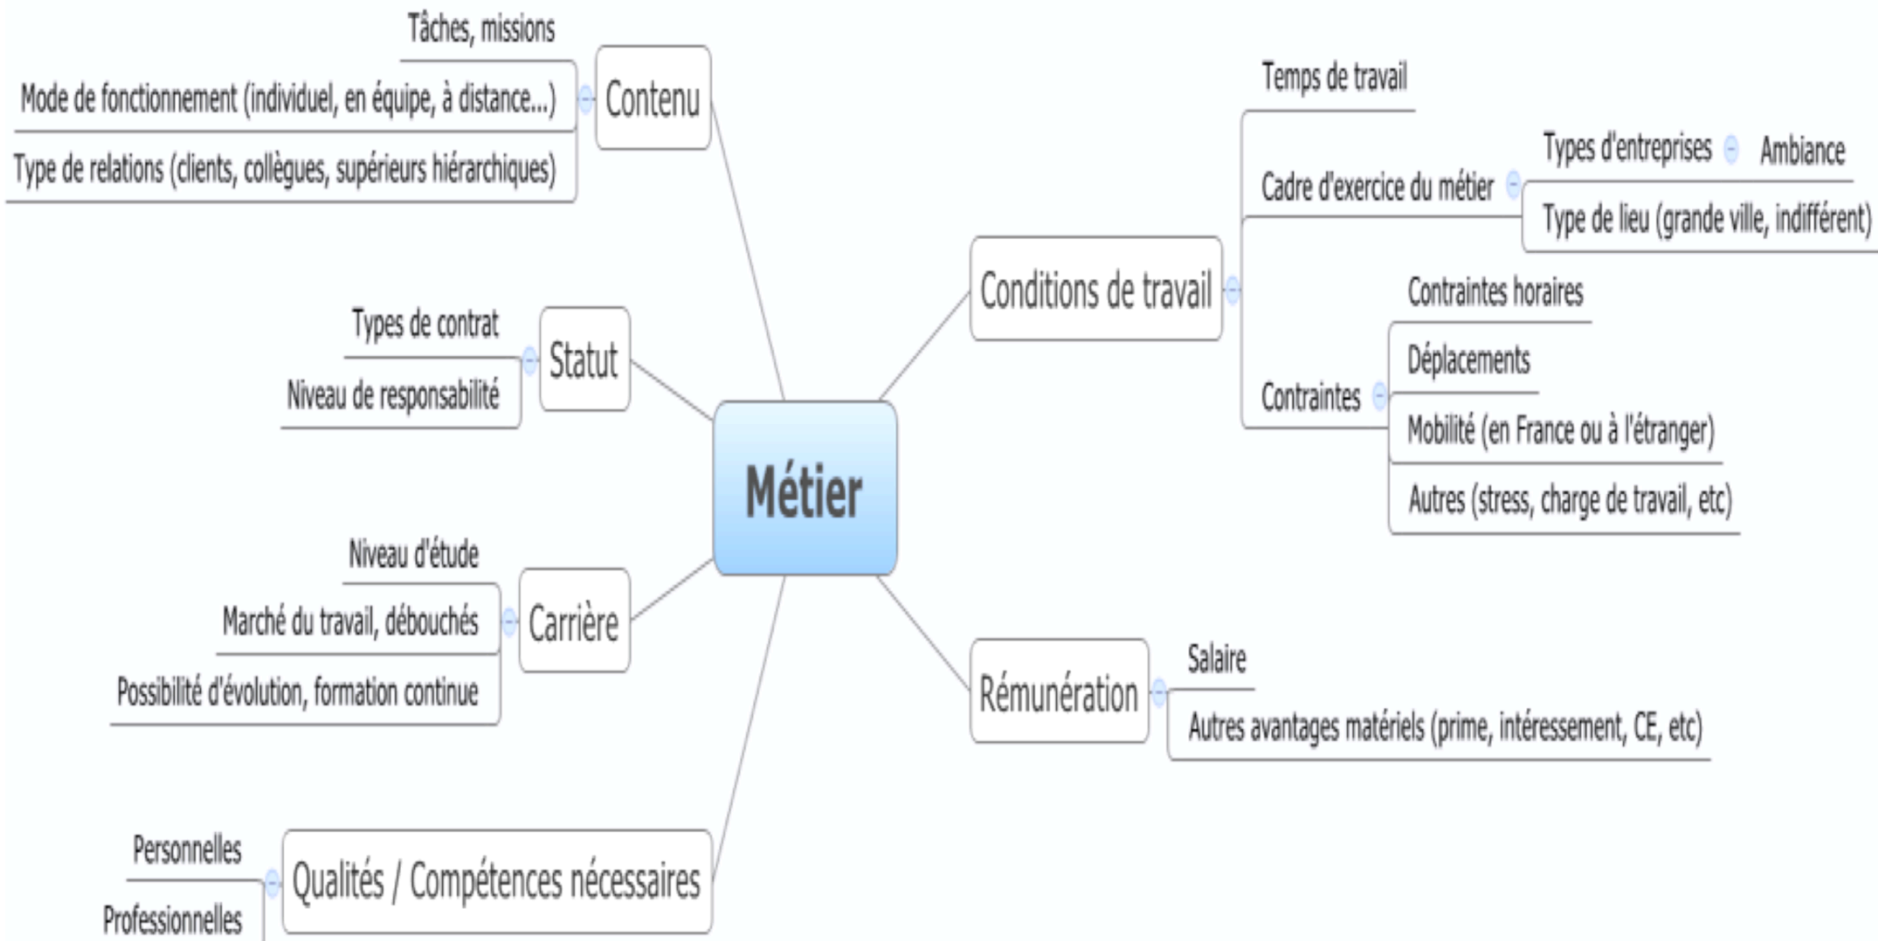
Métier

Contenu
Tâches, missions
Mode de fonctionnement (individuel, en équipe, à distance...)
Type de relations (clients, collègues, supérieurs hiérarchiques)

Statut
Types de contrat
Niveau de responsabilité

Carrière
Niveau d'étude
Marché du travail, débouchés
Possibilité d'évolution, formation continue

Qualités / Compétences nécessaires
Personnelles
Professionnelles

Conditions de travail
Temps de travail
Cadre d'exercice du métier
Types d'entreprises
Ambiance
Type de lieu (grande ville, indifférent)
Contraintes
Contraintes horaires
Déplacements
Mobilité (en France ou à l'étranger)
Autres (stress, charge de travail, etc)

Rémunération
Salaire
Autres avantages matériels (prime, intéressement, CE, etc)